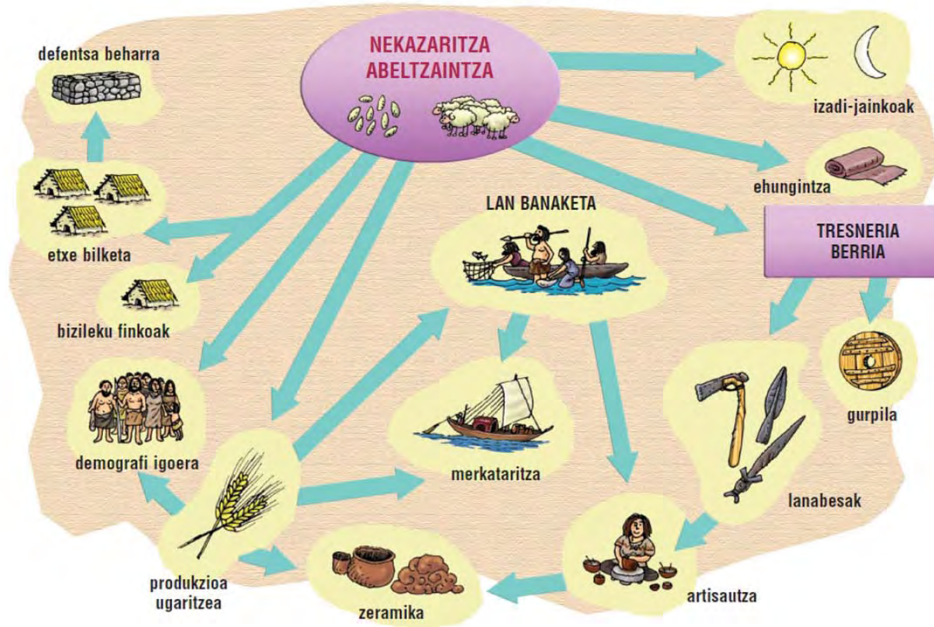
NEKAZARITZA ABELTZAINTZA

defentsa beharra

izadi-jainkoak

ehungintza

TRESNERIA BERRIA

LAN BANAKETA

etxe bilketa

bizileku finkoak

gurpila

demografi igoera

merkataritza

lanabesak

produkzioa ugaritzea

zeramika

artisautza